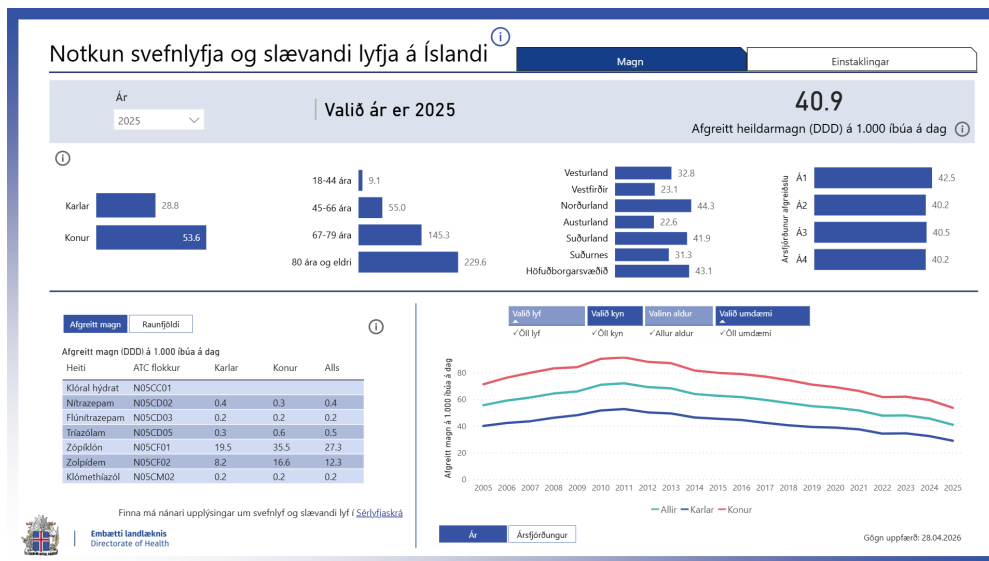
Notkun svefnlyfja og slævandi lyfja á Íslandi

Magn

Einstaklingar

Ár

2025

Valið ár er 2025

40.9

Afgreitt heildarmagn (DDD) á 1.000 íbúa á dag

| | |
|---|---|
| Karlar | 28.8 |
| Konur | 53.6 |

| | |
|---|---|
| 18-44 ára | 9.1 |
| 45-66 ára | 55.0 |
| 67-79 ára | 145.3 |
| 80 ára og eldri | 229.6 |

| | |
|---|---|
| Vesturland | 32.8 |
| Vestfirðir | 23.1 |
| Norðurland | 44.3 |
| Austurland | 22.6 |
| Suðurland | 41.9 |
| Suðurnes | 31.3 |
| Höfuðborgarsvæðið | 43.1 |

Ársfjórðungur afgreiðslu

| | |
|---|---|
| Á1 | 42.5 |
| Á2 | 40.2 |
| Á3 | 40.5 |
| Á4 | 40.2 |

Afgreitt magn

Raunfjöldi

Afgreitt magn (DDD) á 1.000 íbúa á dag

| Heiti | ATC flokkur | Karlar | Konur | Alls |
|---|---|---|---|---|
| Klóral hýdrat | N05CC01 | | | |
| Nítrazepam | N05CD02 | 0.4 | 0.3 | 0.4 |
| Flúnítrazepam | N05CD03 | 0.2 | 0.2 | 0.2 |
| Tríazólam | N05CD05 | 0.3 | 0.6 | 0.5 |
| Zópíklón | N05CF01 | 19.5 | 35.5 | 27.3 |
| Zolpídem | N05CF02 | 8.2 | 16.6 | 12.3 |
| Klómethíazól | N05CM02 | 0.2 | 0.2 | 0.2 |

Finna má nánari upplýsingar um svefnlyf og slævandi lyf í Sérlyfjaskrá

Embætti landlæknis
Directorate of Health

Valið lyf
✓Öll lyf

Valið kyn
✓Öll kyn

Valinn aldur
✓Allur aldur

Valið umdæmi
✓Öll umdæmi

Afgreitt magn á 1.000 íbúa á dag

80
60
40
20
0

2005 2006 2007 2008 2009 2010 2011 2012 2013 2014 2015 2016 2017 2018 2019 2020 2021 2022 2023 2024 2025

— Allir — Karlar — Konur

Ár

Ársfjórðungur

Gögn uppfærð: 28.04.2026